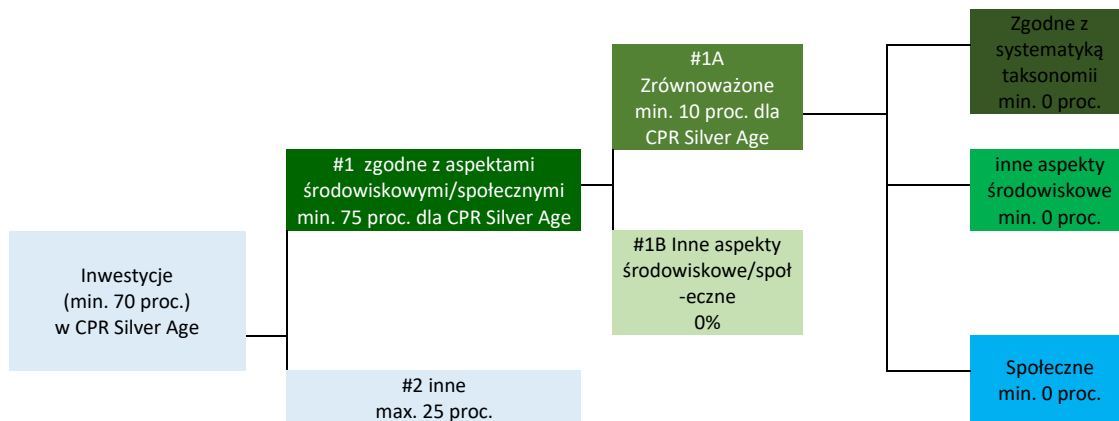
Inwestycje
(min. 70 proc.)
w CPR Silver Age

#1 zgodne z aspektami środowiskowymi/społecznymi min. 75 proc. dla CPR Silver Age

#2 inne
max. 25 proc.

#1A
Zrównoważone
min. 10 proc. dla CPR Silver Age

#1B Inne aspekty środowiskowe/społ-eczne
0%

Zgodne z systematyką taksonomii
min. 0 proc.

inne aspekty środowiskowe
min. 0 proc.

Społeczne
min. 0 proc.